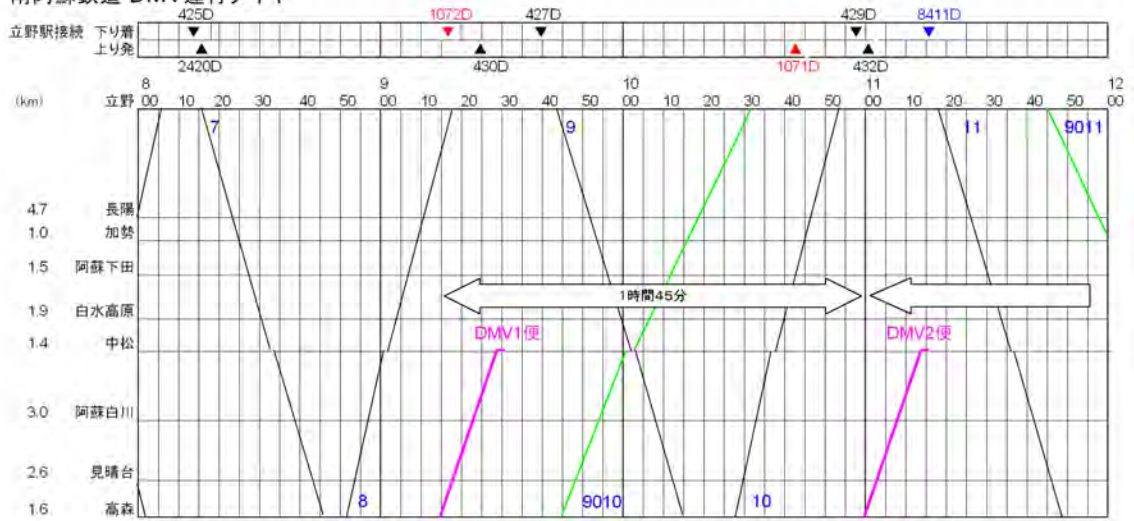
南阿蘇鉄道 DMV 運行ダイヤ

| 立野駅接続 | | | | | | | |
|---|---|---|---|---|---|---|---|
| 下り着 | 425D ▼ | 1072D ▼ | 427D ▼ | | 429D ▼ | 8411D ▼ |
| 上り発 | 2420D ▲ | 430D ▲ | | 1071D ▲ | 432D ▲ | |

8 9 10 11 12

(km) 立野 00 10 20 30 40 50 00 10 20 30 40 50 00 10 20 30 40 50 00 10 20 30 40 50 00

4.7 長陽
1.0 加勢
1.5 阿蘇下田
1.9 白水高原
1.4 中松
3.0 阿蘇白川
2.6 見晴台
1.6 高森

7
9
11
9011
8
9010
10

1時間45分

DMV1便
DMV2便